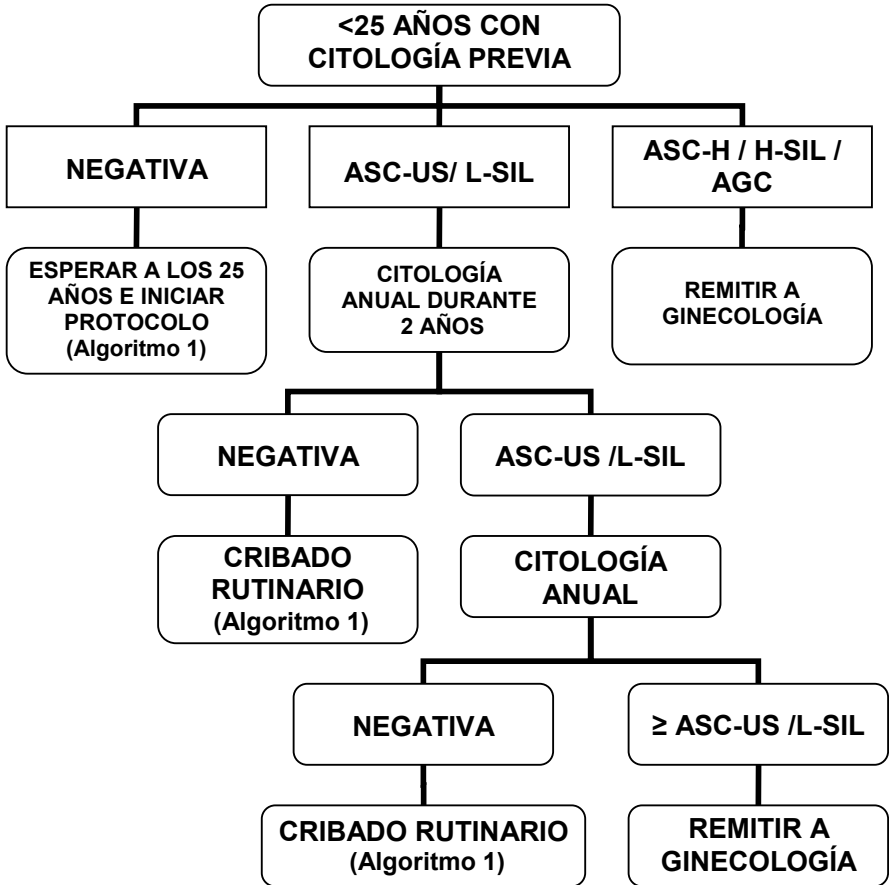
<25 AÑOS CON CITOLOGÍA PREVIA

NEGATIVA

ASC-US/ L-SIL

ASC-H / H-SIL / AGC

ESPERAR A LOS 25 AÑOS E INICIAR PROTOCOLO (Algoritmo 1)

CITOLOGÍA ANUAL DURANTE 2 AÑOS

REMITIR A GINECOLOGÍA

NEGATIVA

ASC-US /L-SIL

CRIBADO RUTINARIO (Algoritmo 1)

CITOLOGÍA ANUAL

NEGATIVA

≥ ASC-US /L-SIL

CRIBADO RUTINARIO (Algoritmo 1)

REMITIR A GINECOLOGÍA